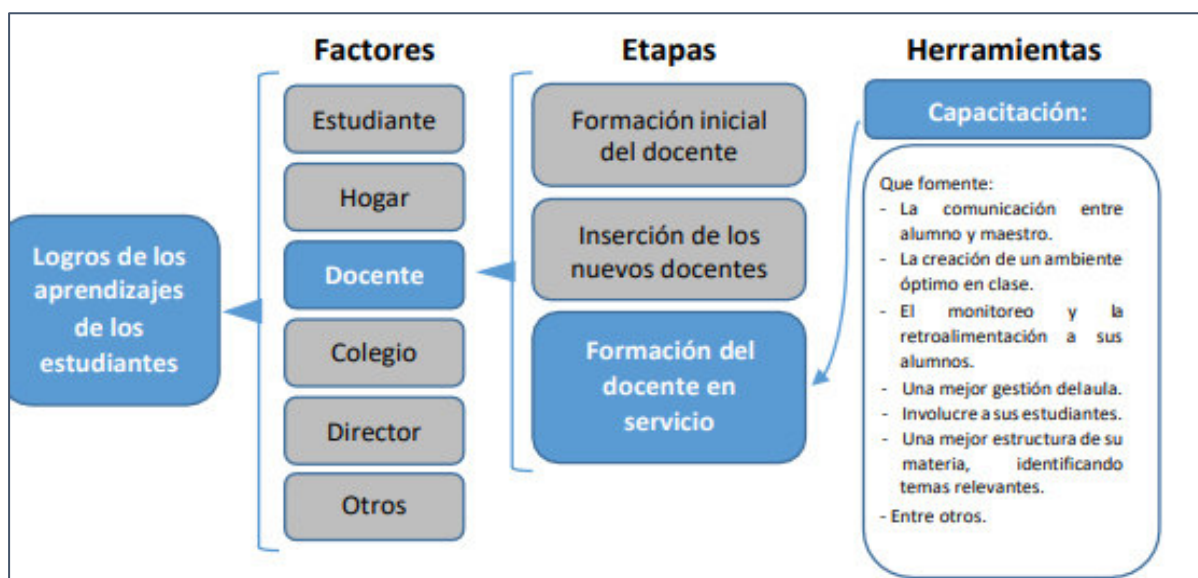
Factores

Etapas

Herramientas

Estudiante

Hogar

Docente

Colegio

Director

Otros

Logros de los aprendizajes de los estudiantes

Formación inicial del docente

Inserción de los nuevos docentes

Formación del docente en servicio

Capacitación:

Que fomente:
- La comunicación entre alumno y maestro.
- La creación de un ambiente óptimo en clase.
- El monitoreo y la retroalimentación a sus alumnos.
- Una mejor gestión delaula.
- Involucre a sus estudiantes.
- Una mejor estructura de su materia, identificando temas relevantes.
- Entre otros.